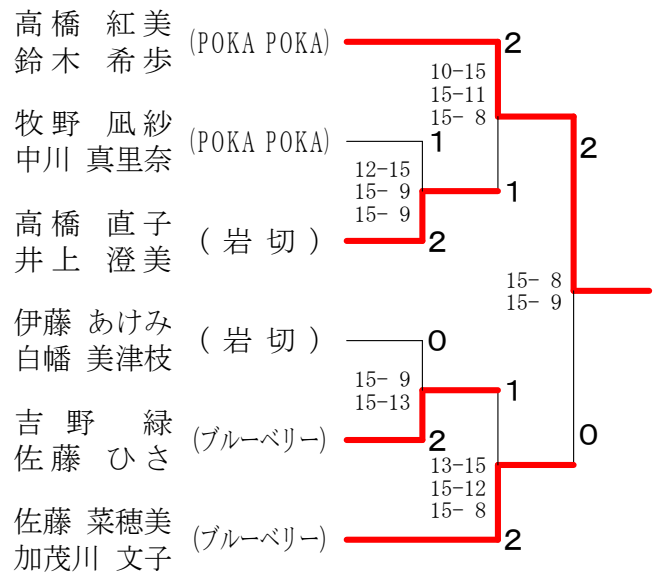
高橋 紅美
鈴木 希歩
(POKA POKA)

牧野 凪紗
中川 真里奈
(POKA POKA)

高橋 直子
井上 澄美
( 岩 切 )

伊藤 あけみ
白幡 美津枝
( 岩 切 )

吉野 緑
佐藤 ひさ
(ブルーベリー)

佐藤 菜穂美
加茂川 文子
(ブルーベリー)

2
10-15
15-11
15- 8
1
12-15
15- 9
15- 9
1
2
2
15- 8
15- 9
0
15- 9
15-13
1
2
0
13-15
15-12
15- 8
2